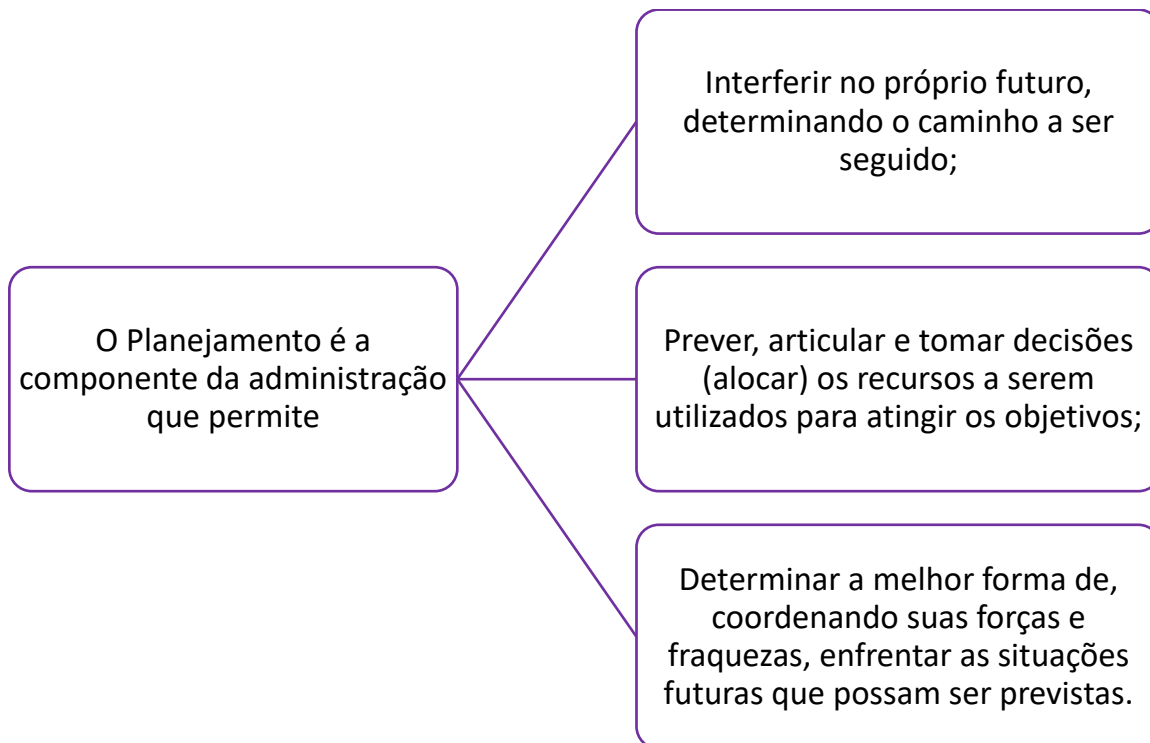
O Planejamento é a componente da administração que permite

Interferir no próprio futuro, determinando o caminho a ser seguido;

Prever, articular e tomar decisões (alocar) os recursos a serem utilizados para atingir os objetivos;

Determinar a melhor forma de, coordenando suas forças e fraquezas, enfrentar as situações futuras que possam ser previstas.